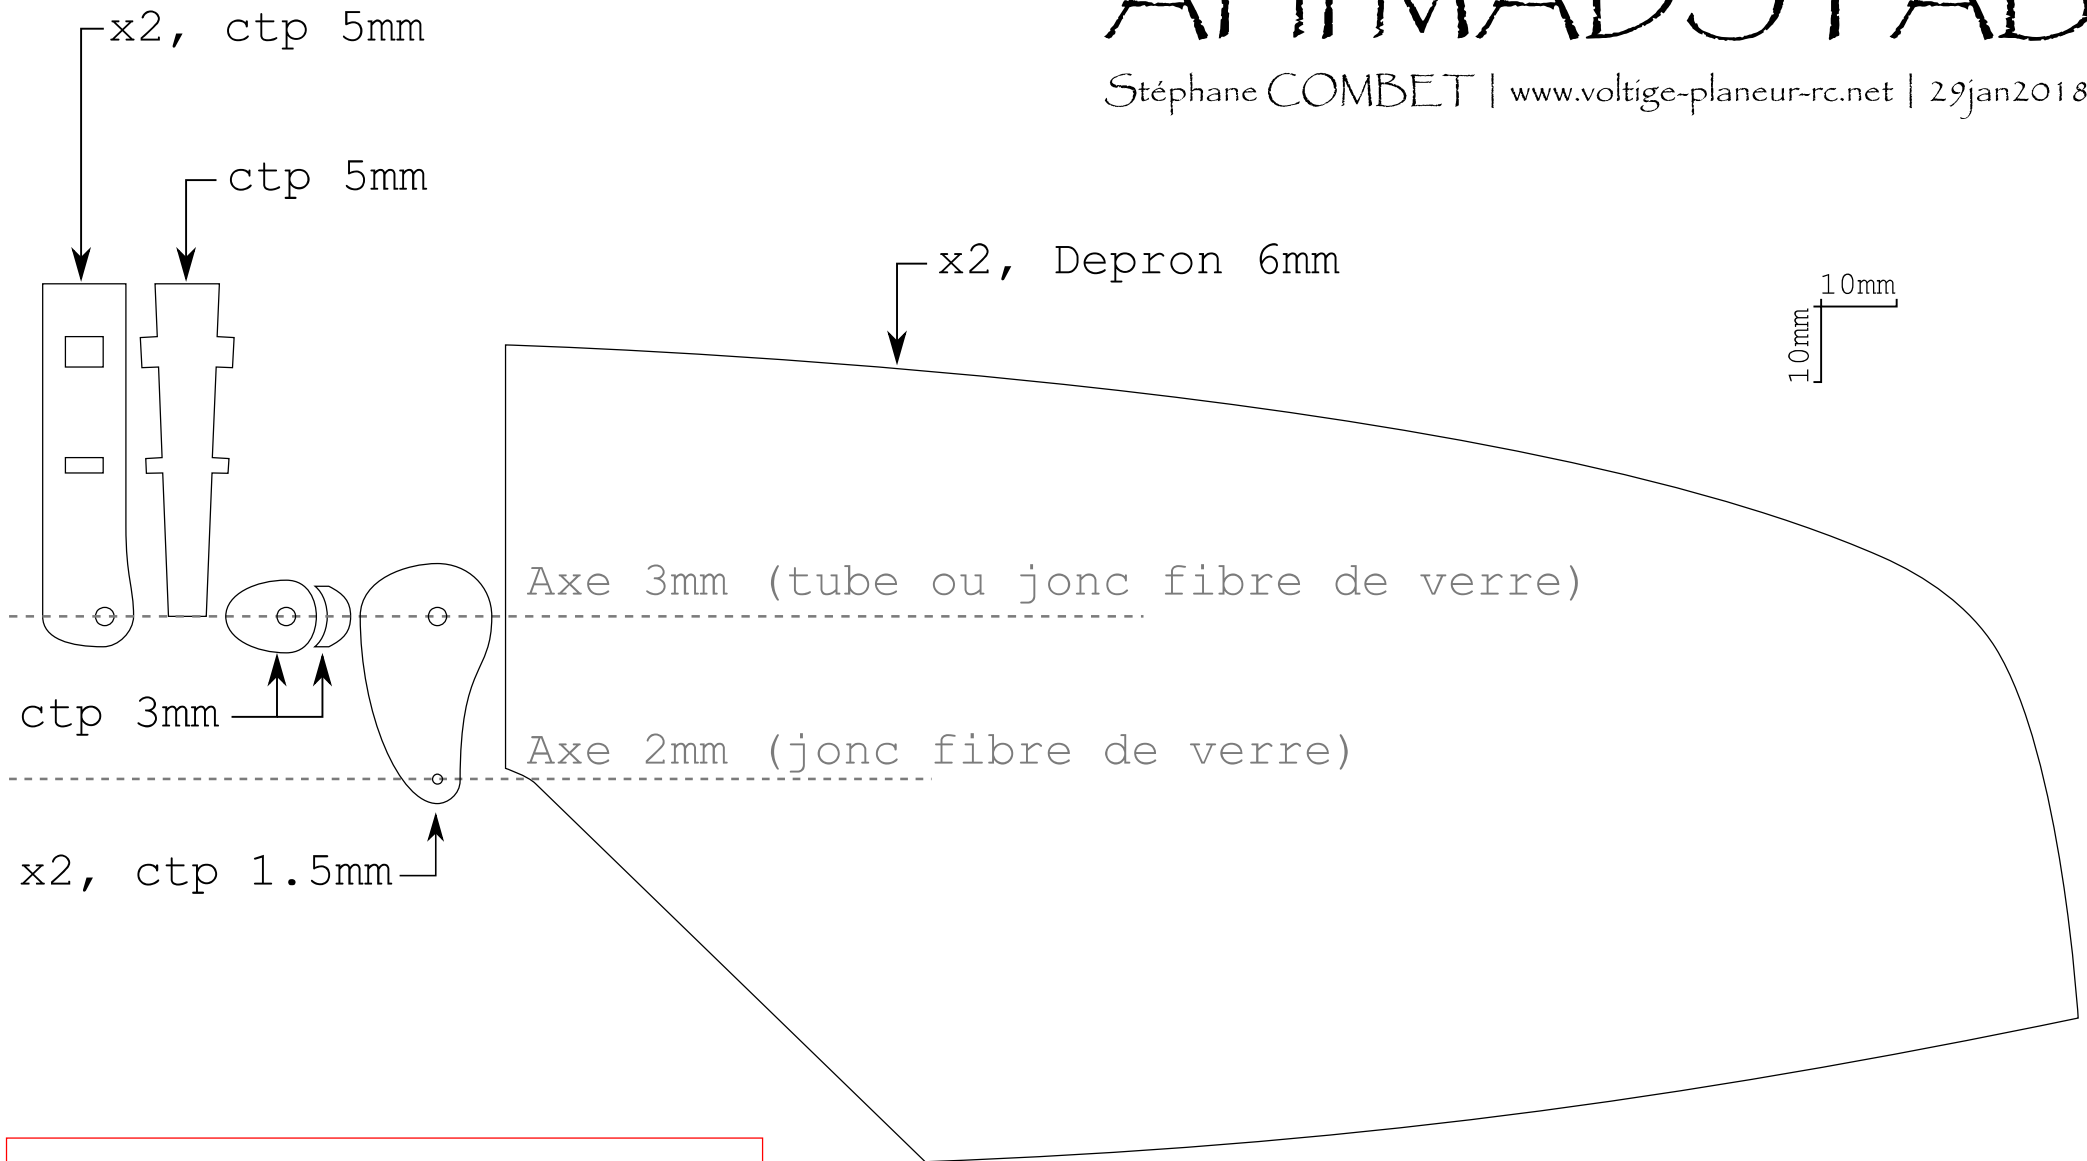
x2, ctp 5mm

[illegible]

Stéphane COMBET | www.voltige-planeur-rc.net | 29jan2018

ctp 5mm

x2, Depron 6mm

10mm

10mm

Axe 3mm (tube ou jonc fibre de verre)

ctp 3mm

Axe 2mm (jonc fibre de verre)

x2, ctp 1.5mm